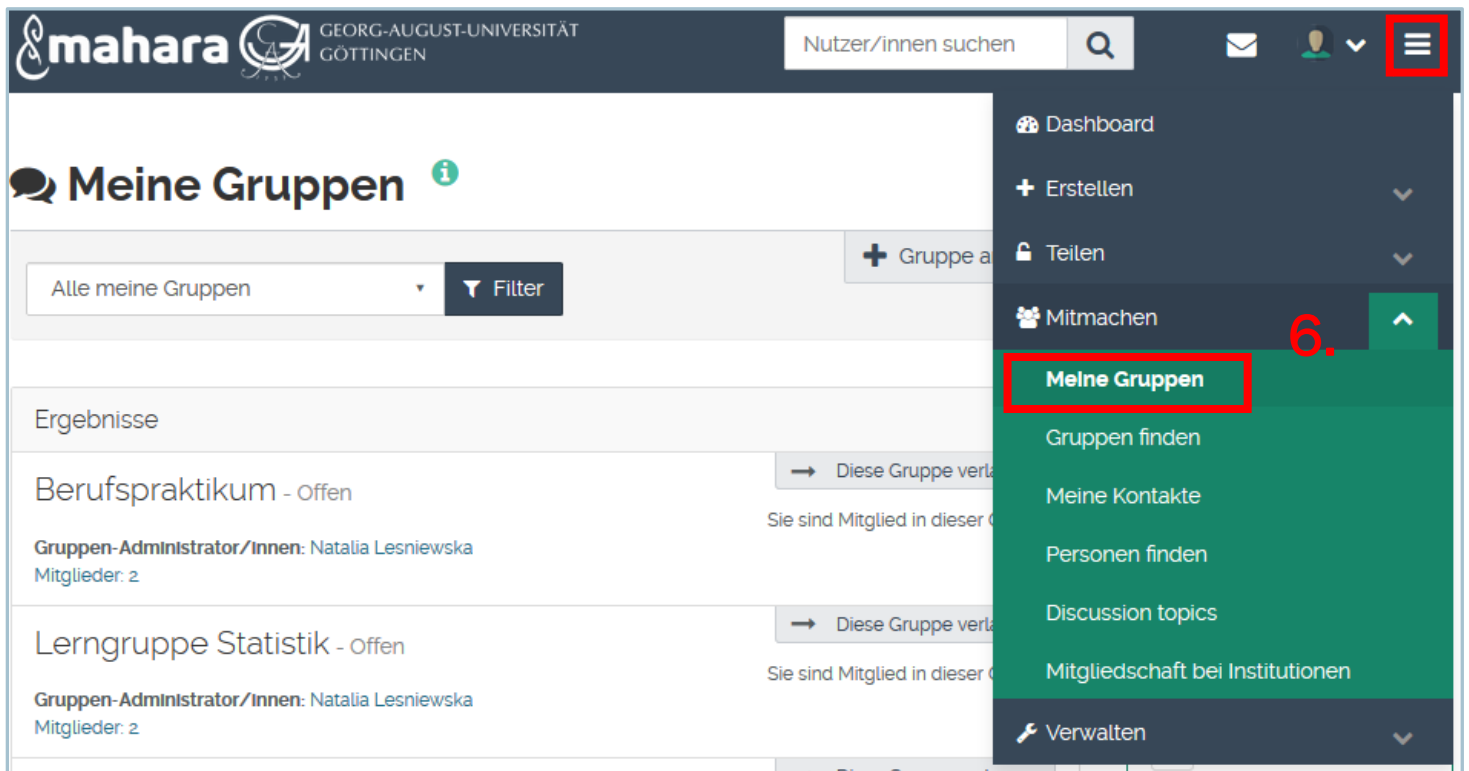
mahara GEORG-AUGUST-UNIVERSITÄT GÖTTINGEN

Nutzer/innen suchen

Meine Gruppen

Alle meine Gruppen

Filter

Gruppe a

Ergebnisse

Berufspraktikum - Offen

Diese Gruppe verla

Sie sind Mitglied in dieser G

Gruppen-Administrator/innen: Natalia Lesniewska
Mitglieder: 2

Lerngruppe Statistik - Offen

Diese Gruppe verla

Sie sind Mitglied in dieser G

Gruppen-Administrator/innen: Natalia Lesniewska
Mitglieder: 2

Dashboard
Erstellen
Teilen
Mitmachen
6.
Meine Gruppen
Gruppen finden
Meine Kontakte
Personen finden
Discussion topics
Mitgliedschaft bei Institutionen
Verwalten